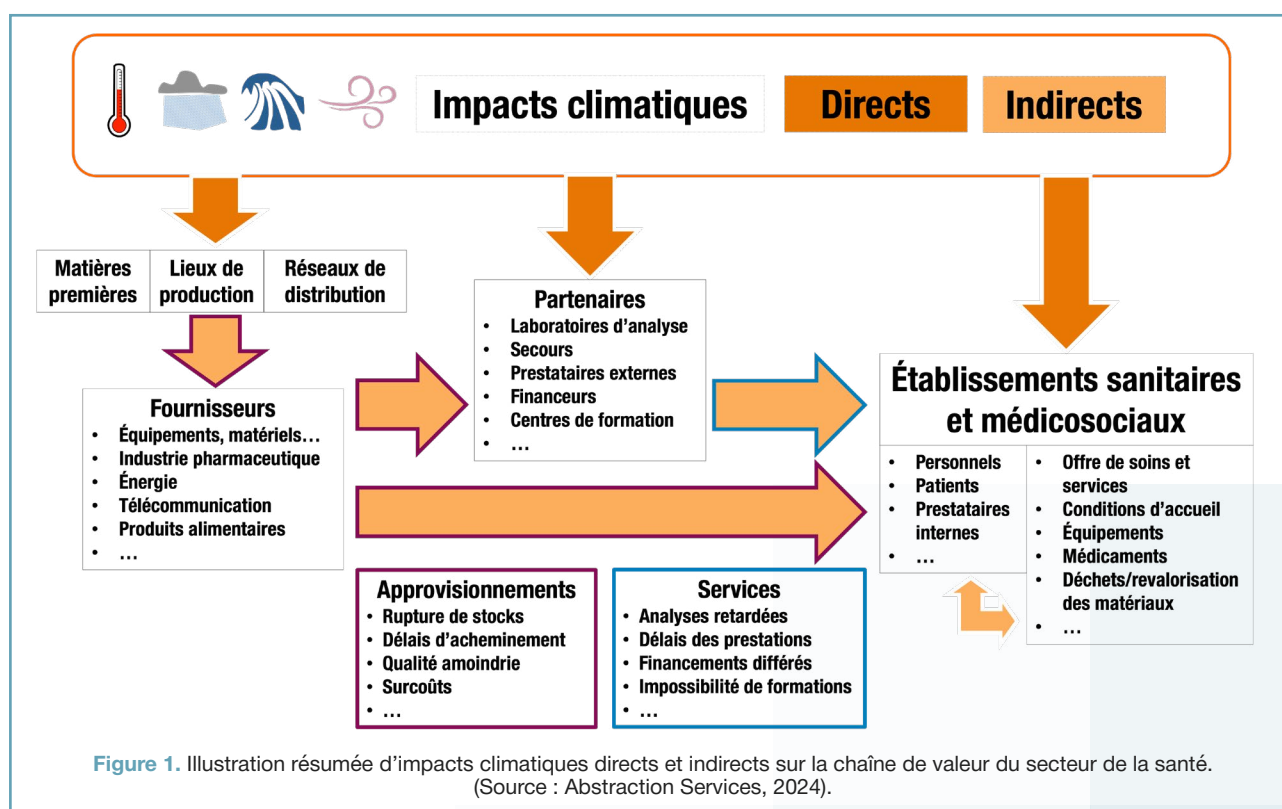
Impacts climatiques

Directs

Indirects

| Matières premières | Lieux de production | Réseaux de distribution |
|---|---|---|

Fournisseurs
- Équipements, matériels…
- Industrie pharmaceutique
- Énergie
- Télécommunication
- Produits alimentaires
- …

Partenaires
- Laboratoires d'analyse
- Secours
- Prestataires externes
- Financeurs
- Centres de formation
- …

Établissements sanitaires et médicosociaux

- Personnels
- Patients
- Prestataires internes
- …

- Offre de soins et services
- Conditions d'accueil
- Équipements
- Médicaments
- Déchets/revalorisation des matériaux
- …

Approvisionnements
- Rupture de stocks
- Délais d'acheminement
- Qualité amoindrie
- Surcoûts
- …

Services
- Analyses retardées
- Délais des prestations
- Financements différés
- Impossibilité de formations
- …

Figure 1. Illustration résumée d'impacts climatiques directs et indirects sur la chaîne de valeur du secteur de la santé. (Source : Abstraction Services, 2024).